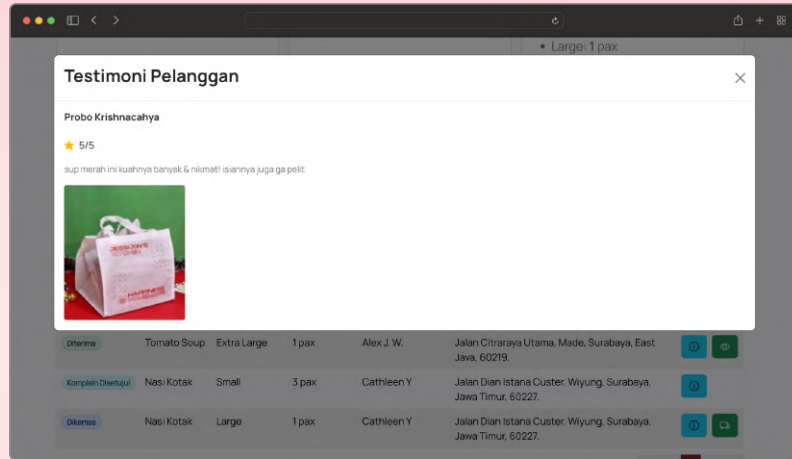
• Large: 1 pax

Testimoni Pelanggan

Probo Krishnacahya

5/5

sup merah ini kuahnya banyak & nikmat! isiannya juga ga pelit

| Diterima | Tomato Soup | Extra Large | 1 pax | Alex J. W. | Jalan Citraraya Utama, Made, Surabaya, East Java, 60219. |
|---|---|---|---|---|---|
| Komplain Disetujui | Nasi Kotak | Small | 3 pax | Cathleen Y | Jalan Dian Istana Custer, Wiyung, Surabaya, Jawa Timur, 60227. |
| Dikemas | Nasi Kotak | Large | 1 pax | Cathleen Y | Jalan Dian Istana Custer, Wiyung, Surabaya, Jawa Timur, 60227. |